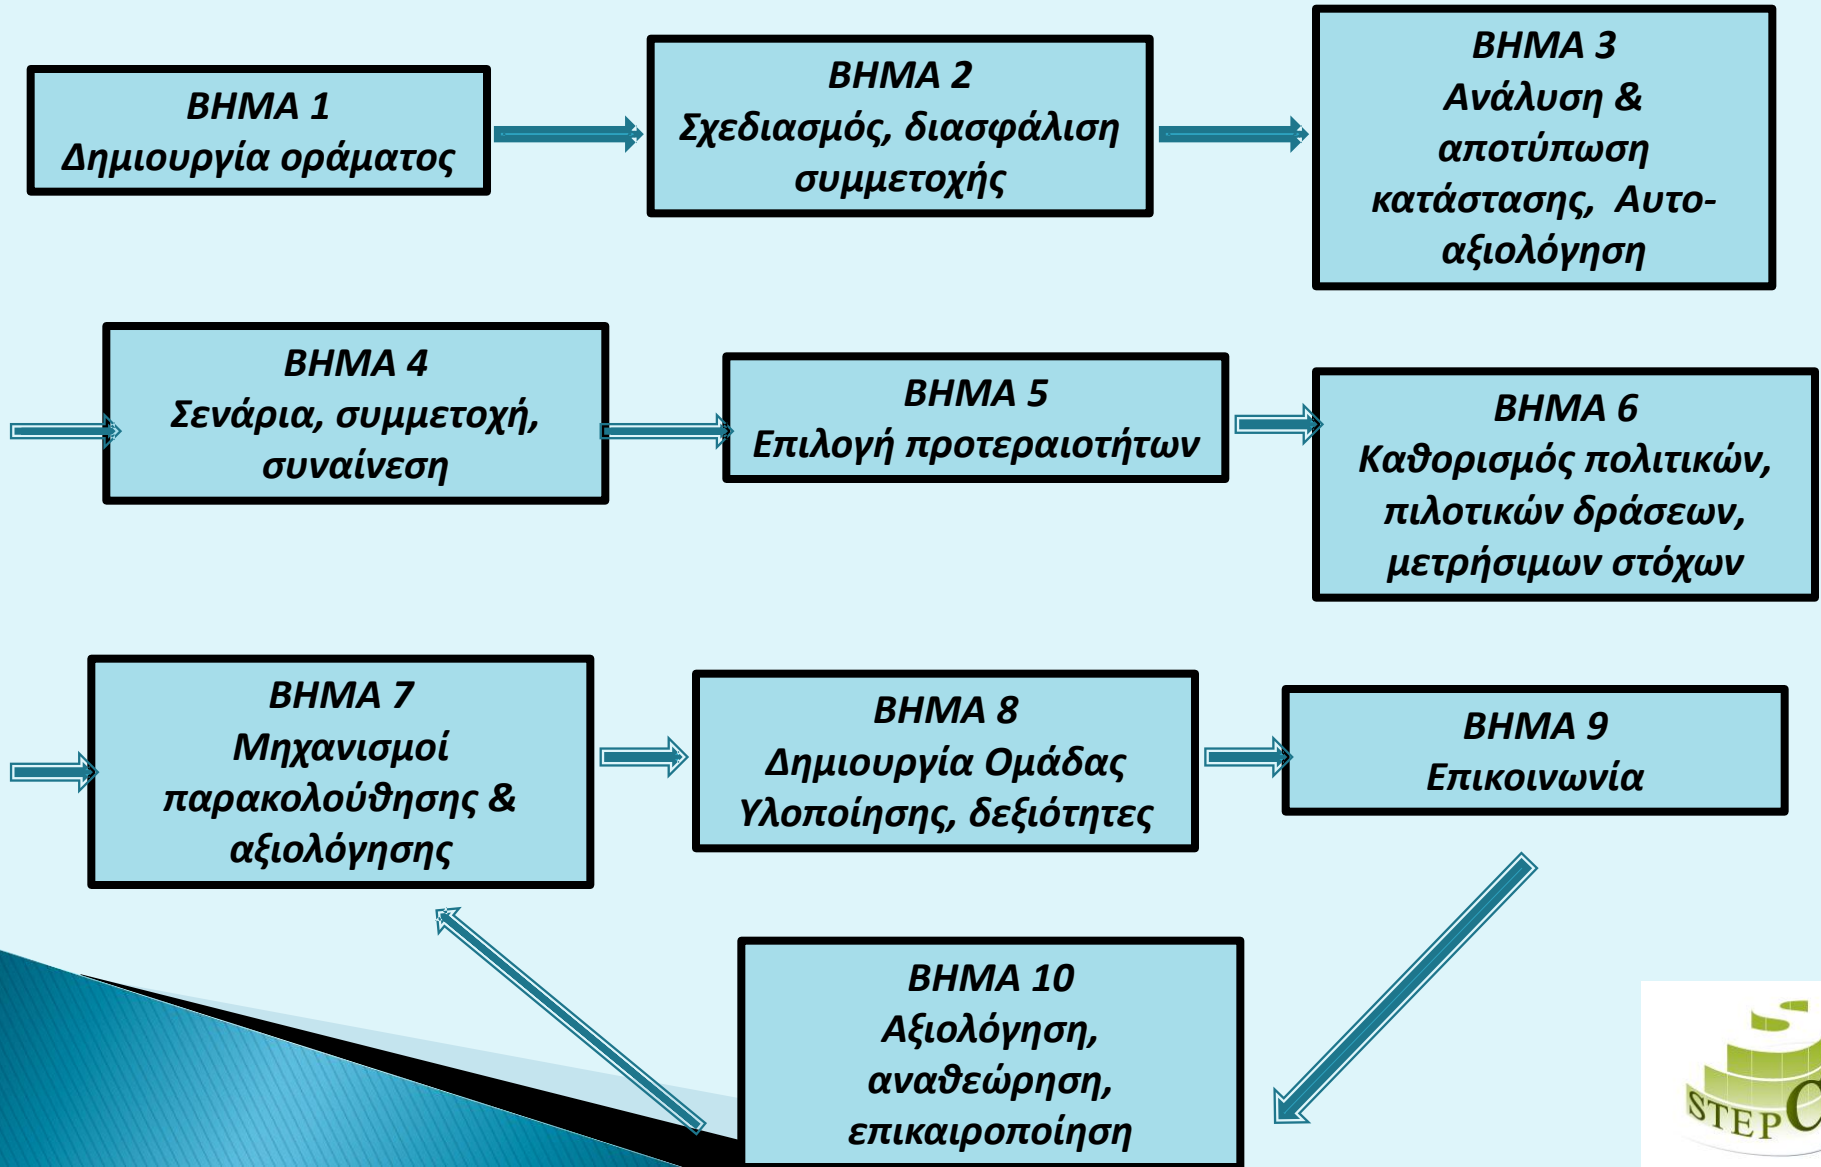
ΒΗΜΑ 1
Δημιουργία οράματος

ΒΗΜΑ 2
Σχεδιασμός, διασφάλιση συμμετοχής

ΒΗΜΑ 3
Ανάλυση & αποτύπωση κατάστασης, Αυτο-αξιολόγηση

ΒΗΜΑ 4
Σενάρια, συμμετοχή, συναίνεση

ΒΗΜΑ 5
Επιλογή προτεραιοτήτων

ΒΗΜΑ 6
Καθορισμός πολιτικών, πιλοτικών δράσεων, μετρήσιμων στόχων

ΒΗΜΑ 7
Μηχανισμοί παρακολούθησης & αξιολόγησης

ΒΗΜΑ 8
Δημιουργία Ομάδας Υλοποίησης, δεξιότητες

ΒΗΜΑ 9
Επικοινωνία

ΒΗΜΑ 10
Αξιολόγηση, αναθεώρηση, επικαιροποίηση

STEP C